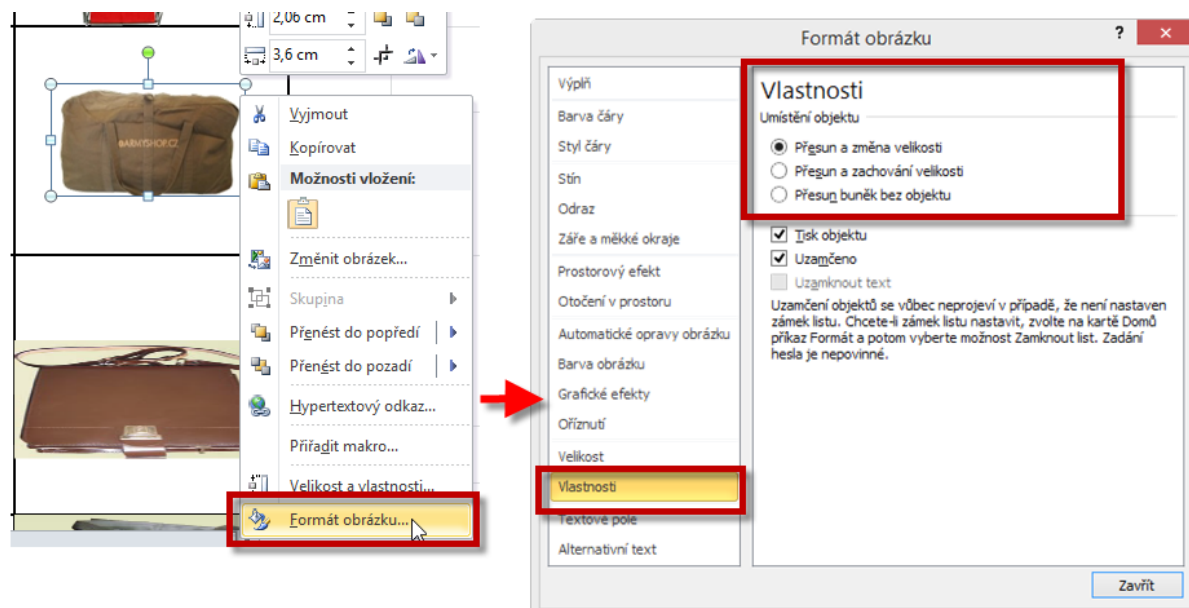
2,06 cm

3,6 cm

ARMYSHOP.CZ

Vyjmout

Kopírovat

Možnosti vložení:

Změnit obrázek...

Skupina

Přenést do popředí

Přenést do pozadí

Hypertextový odkaz...

Přiřadit makro...

Velikost a vlastnosti...

Formát obrázku...

Formát obrázku

?

Výplň

Barva čáry

Styl čáry

Stín

Odraz

Záře a měkké okraje

Prostorový efekt

Otočení v prostoru

Automatické opravy obrázku

Barva obrázku

Grafické efekty

Oříznutí

Velikost

Vlastnosti

Textové pole

Alternativní text

Vlastnosti

Umístění objektu

Přesun a změna velikosti

Přesun a zachování velikosti

Přesun buněk bez objektu

Tisk objektu

Uzamčeno

Uzamknout text

Uzamčení objektů se vůbec neprojeví v případě, že není nastaven zámek listu. Chcete-li zámek listu nastavit, zvolte na kartě Domů příkaz Formát a potom vyberte možnost Zamknout list. Zadání hesla je nepovinné.

Zavřít